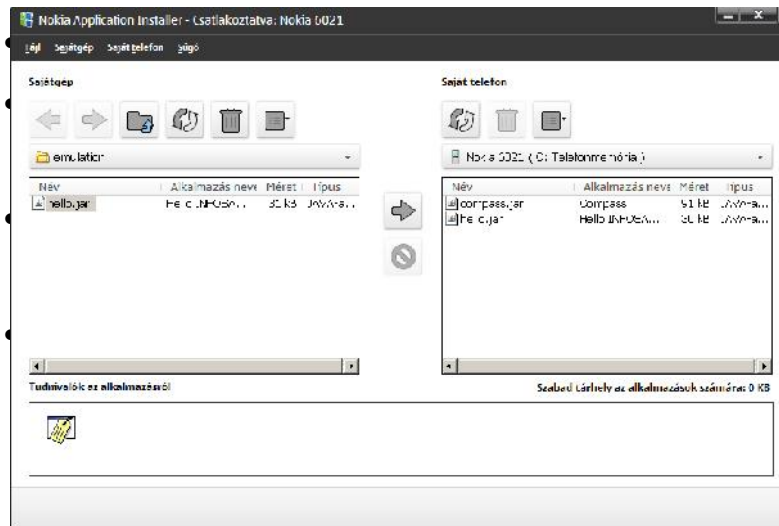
Nokia Application Installer - Csatlakoztatva: Nokia 6021

Fájl Sajátgép Saját telefon Súgó

Sajátgép

emulation

| Név | Alkalmazás neve | Méret | Típus |
|---|---|---|---|
| hello.jar | Hello INFOSA... | 30 KB | JAVA-a... |

Saját telefon

Nokia 6021 (C: Telefonmemória)

| Név | Alkalmazás neve | Méret | Típus |
|---|---|---|---|
| compass.jar | Compass | 51 KB | JAVA-a... |
| hello.jar | Hello INFOSA... | 30 KB | JAVA-a... |

Tudnivalók az alkalmazásról

Szabad tárhely az alkalmazások számára: 0 KB